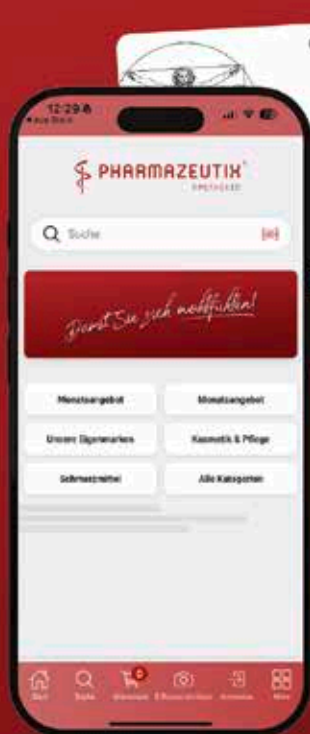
12:29
PHARMAZEUTIX
APOTHEKE

Suche

Damit Sie sich wohlfühlen!

Messeangebot

Monatsangebot

Unsere Eigenmarken

Kosmetik & Pflege

Selbstmedikation

Alle Kategorien

Start
Suche
Warenkorb
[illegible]
Anmelden
Mehr